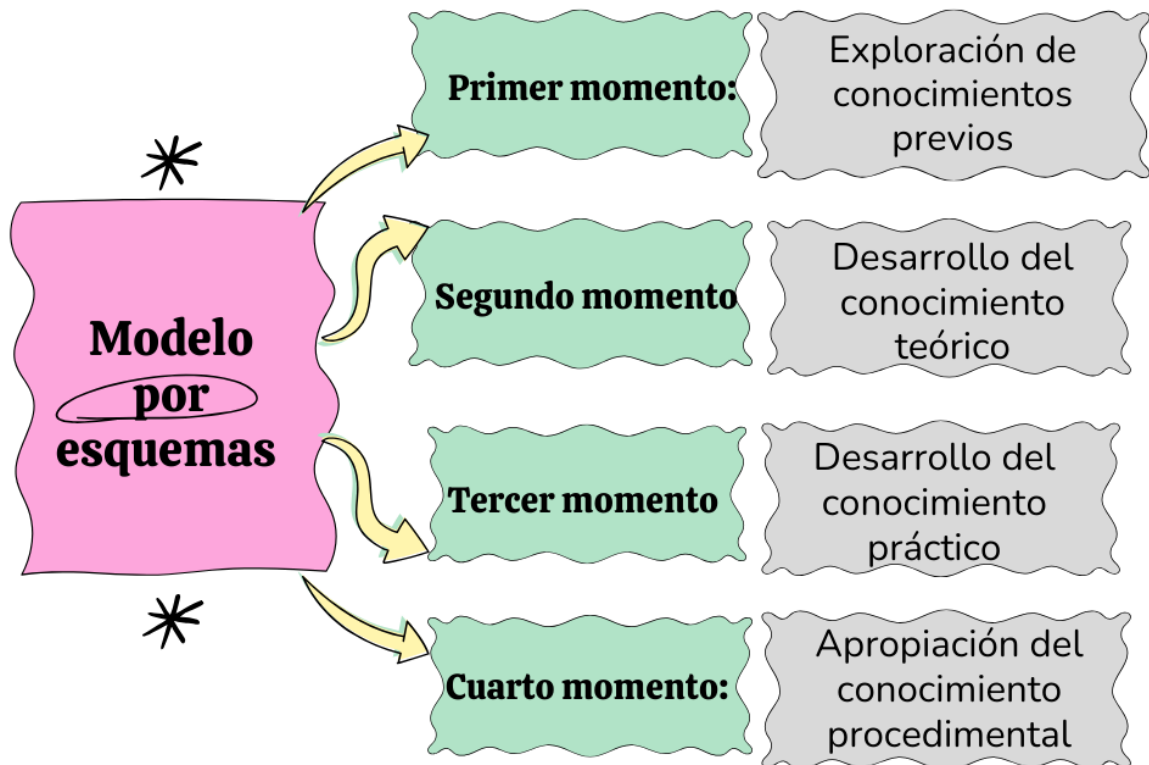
Modelo por esquemas

Primer momento:
Exploración de conocimientos previos

Segundo momento
Desarrollo del conocimiento teórico

Tercer momento
Desarrollo del conocimiento práctico

Cuarto momento:
Apropiación del conocimiento procedimental